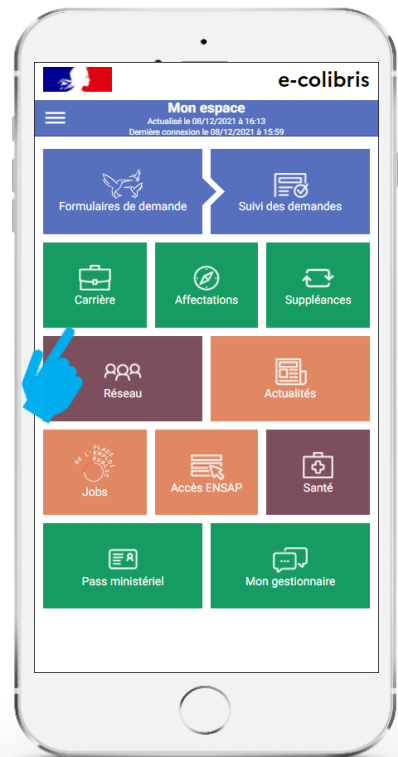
e-colibris

Mon espace
Actualisé le 08/12/2021 à 16:13
Dernière connexion le 08/12/2021 à 15:59

Formulaires de demande

Suivi des demandes

Carrière

Affectations

Suppléances

Réseau

Actualités

PLACE DE L'EMPLOI PUBLIC

Jobs

Accès ENSAP

Santé

Pass ministériel

Mon gestionnaire